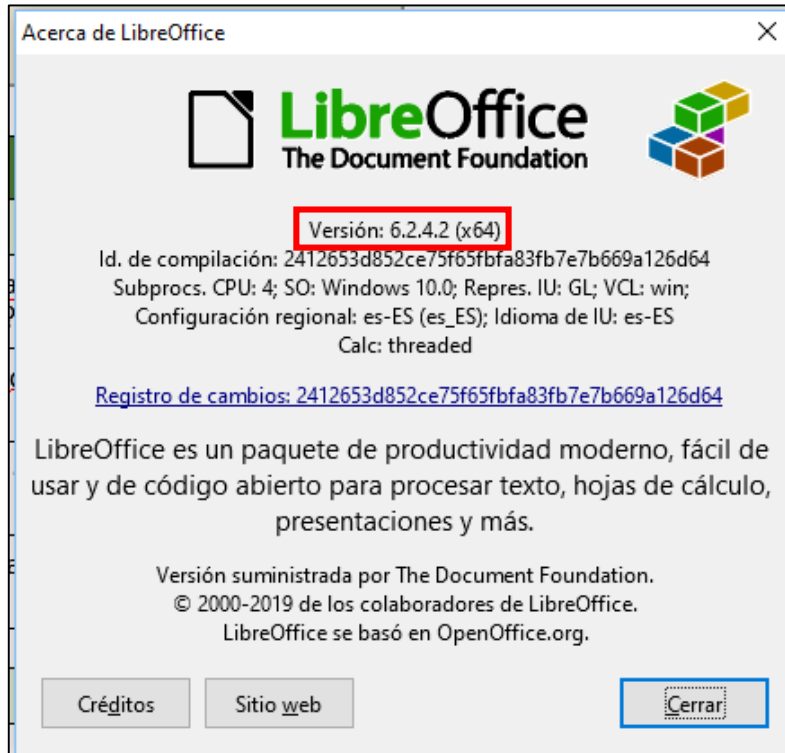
Acerca de LibreOffice

×

LibreOffice
The Document Foundation

Versión: 6.2.4.2 (x64)
Id. de compilación: 2412653d852ce75f65fbfa83fb7e7b669a126d64
Subprocs. CPU: 4; SO: Windows 10.0; Repres. IU: GL; VCL: win;
Configuración regional: es-ES (es_ES); Idioma de IU: es-ES
Calc: threaded

Registro de cambios: 2412653d852ce75f65fbfa83fb7e7b669a126d64

LibreOffice es un paquete de productividad moderno, fácil de usar y de código abierto para procesar texto, hojas de cálculo, presentaciones y más.

Versión suministrada por The Document Foundation.
© 2000-2019 de los colaboradores de LibreOffice.
LibreOffice se basó en OpenOffice.org.

Créditos

Sitio web

Cerrar